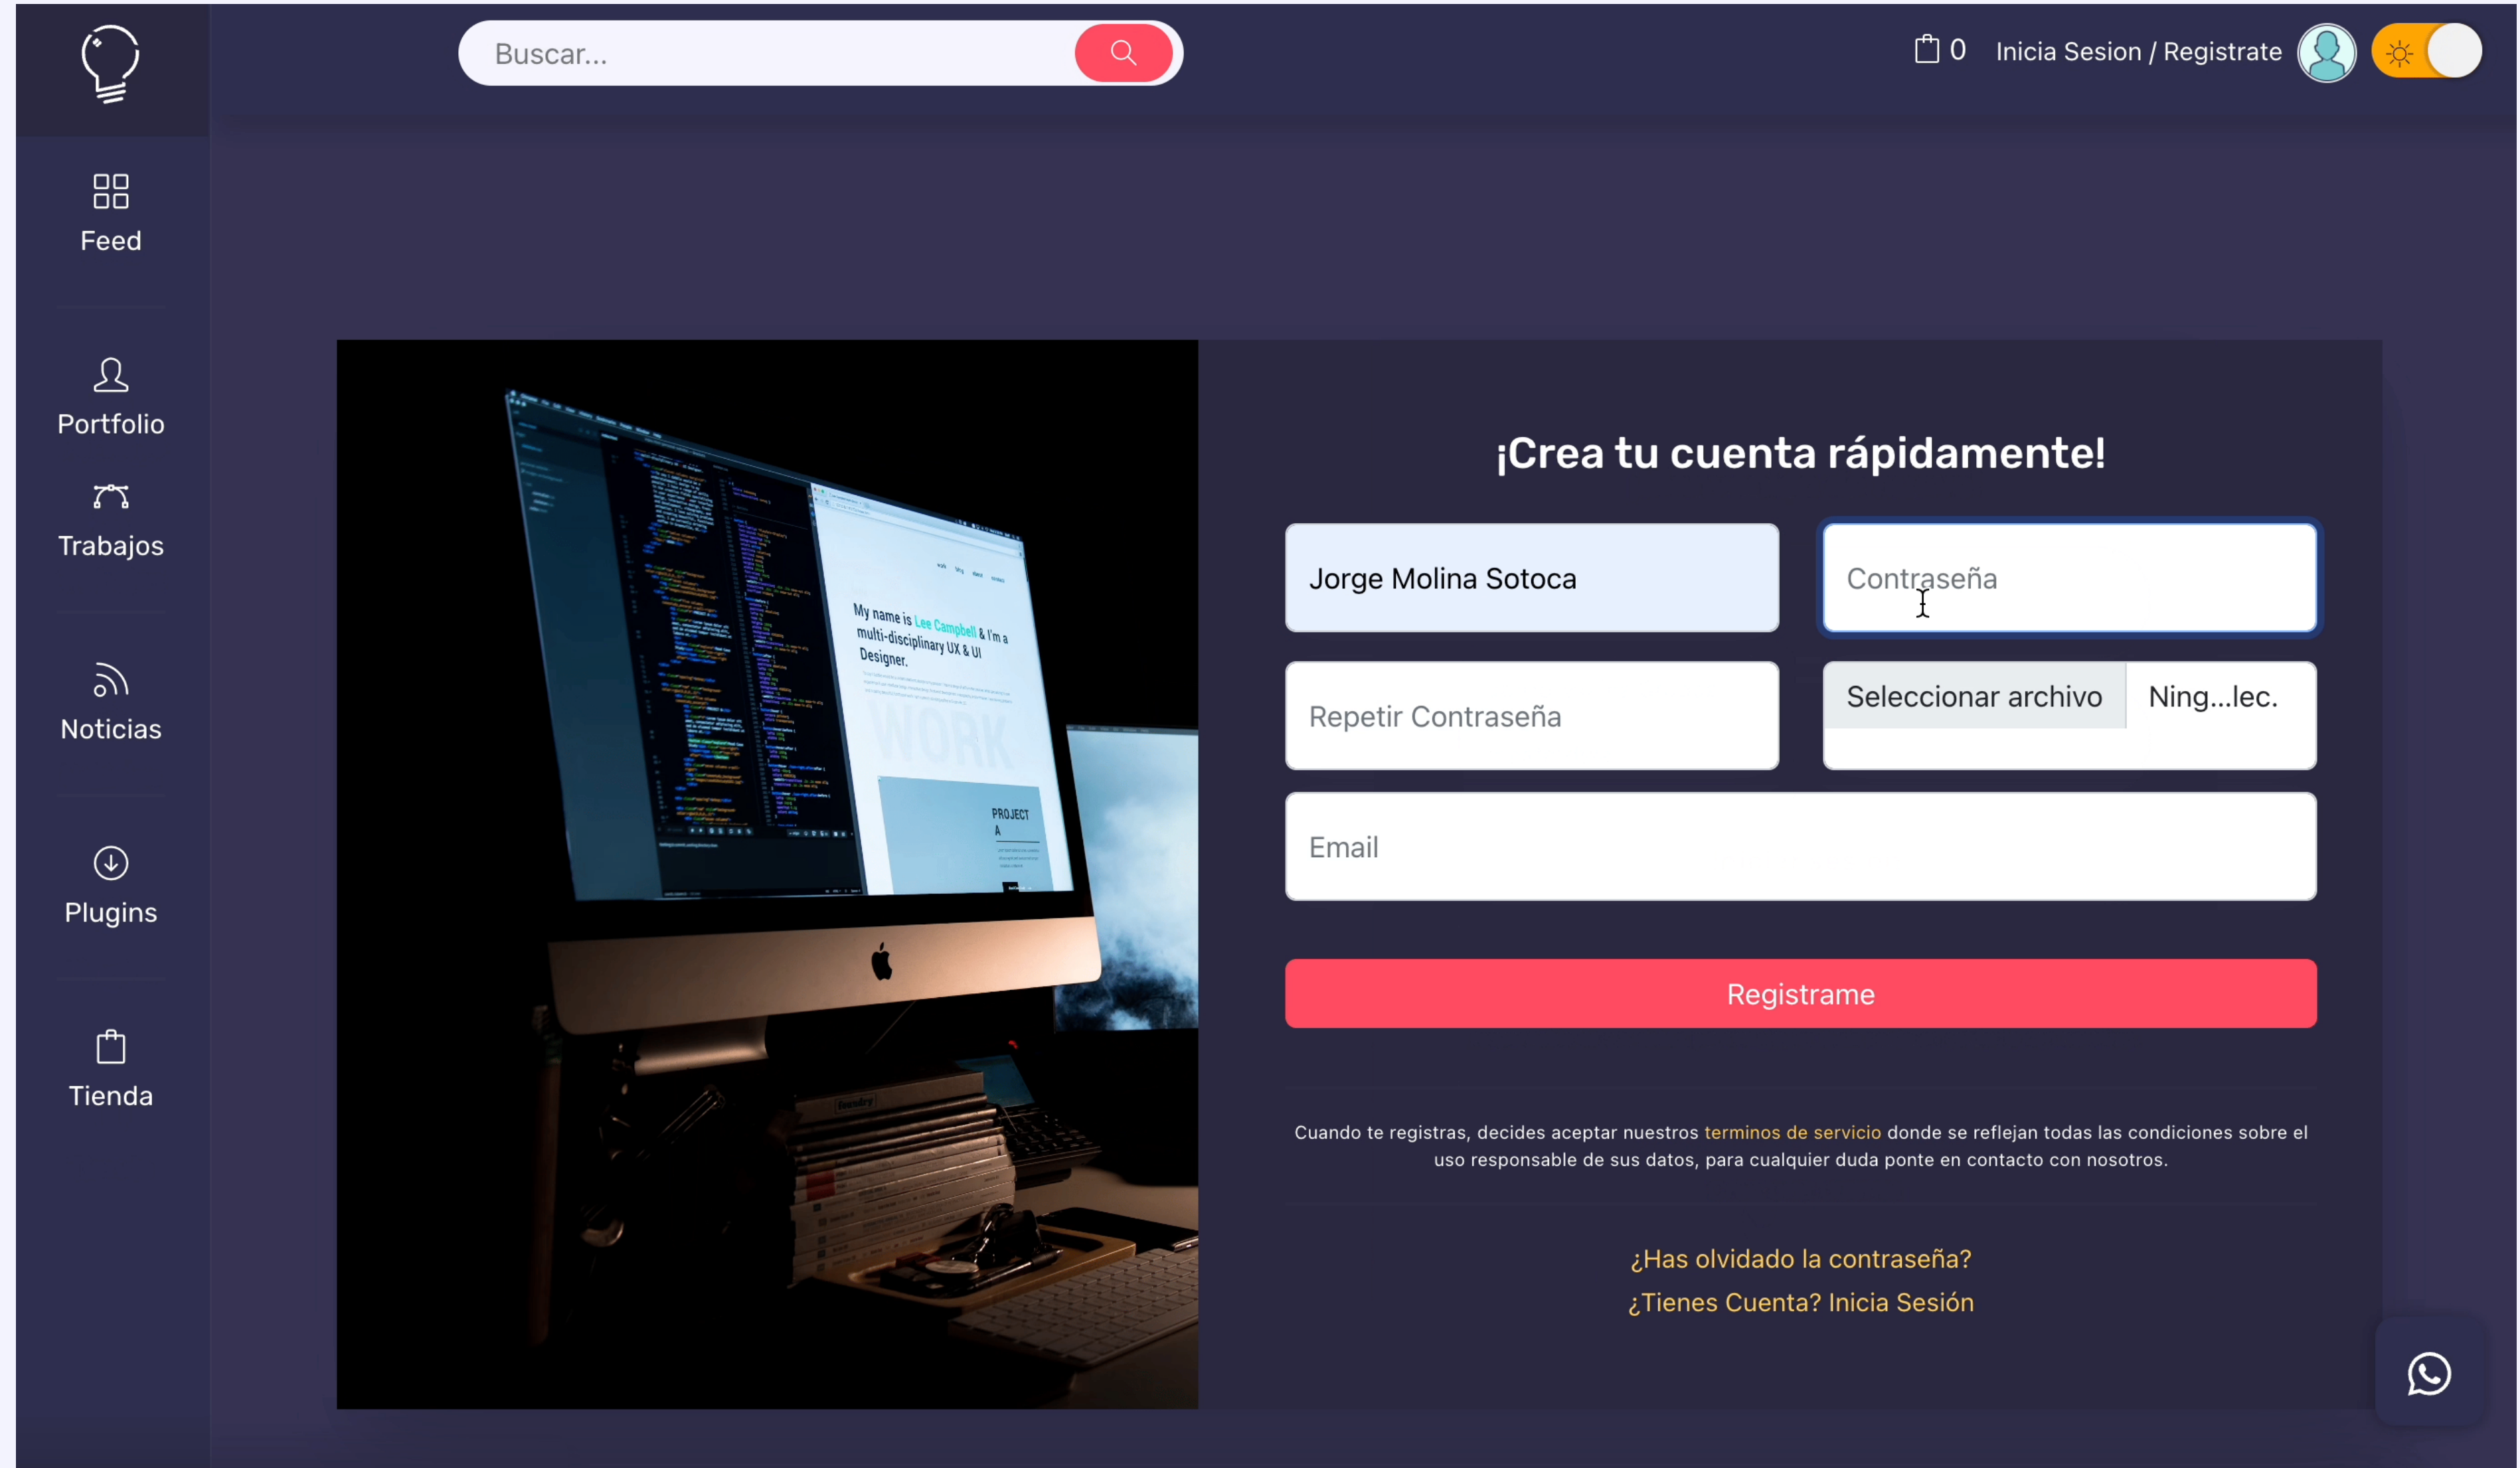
Buscar...

0 Inicia Sesion / Registrate

Feed

Portfolio

Trabajos

Noticias

Plugins

Tienda

My name is Lee Campbell & I'm a multi-disciplinary UX & UI Designer.

WORK

PROJECT A

¡Crea tu cuenta rápidamente!

Jorge Molina Sotoca

Contraseña

Repetir Contraseña

Seleccionar archivo Ning...lec.

Email

Registrame

Cuando te registras, decides aceptar nuestros terminos de servicio donde se reflejan todas las condiciones sobre el uso responsable de sus datos, para cualquier duda ponte en contacto con nosotros.

¿Has olvidado la contraseña?

¿Tienes Cuenta? Inicia Sesión